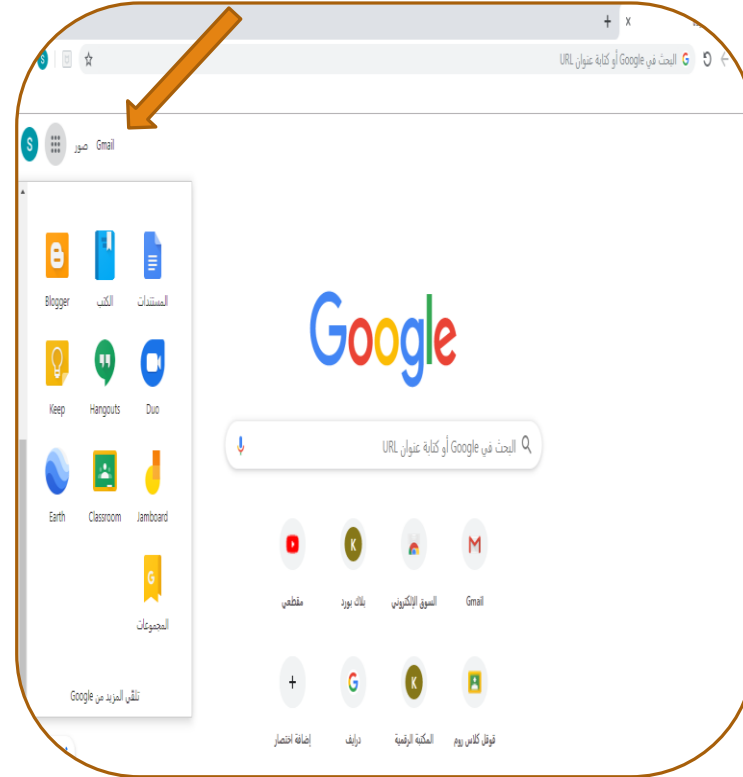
x +

البحث في Google أو كتابة عنوان URL

Gmail صور S

Blogger الكتب المستندات

Keep Hangouts Duo

Earth Classroom Jamboard

المجموعات

تلقي المزيد من Google

Google

البحث في Google أو كتابة عنوان URL

مقطعي بلاك بورد السوق الإلكتروني Gmail

إضافة اختصار درايف المكتبة الرقمية قوقل كلاس روم